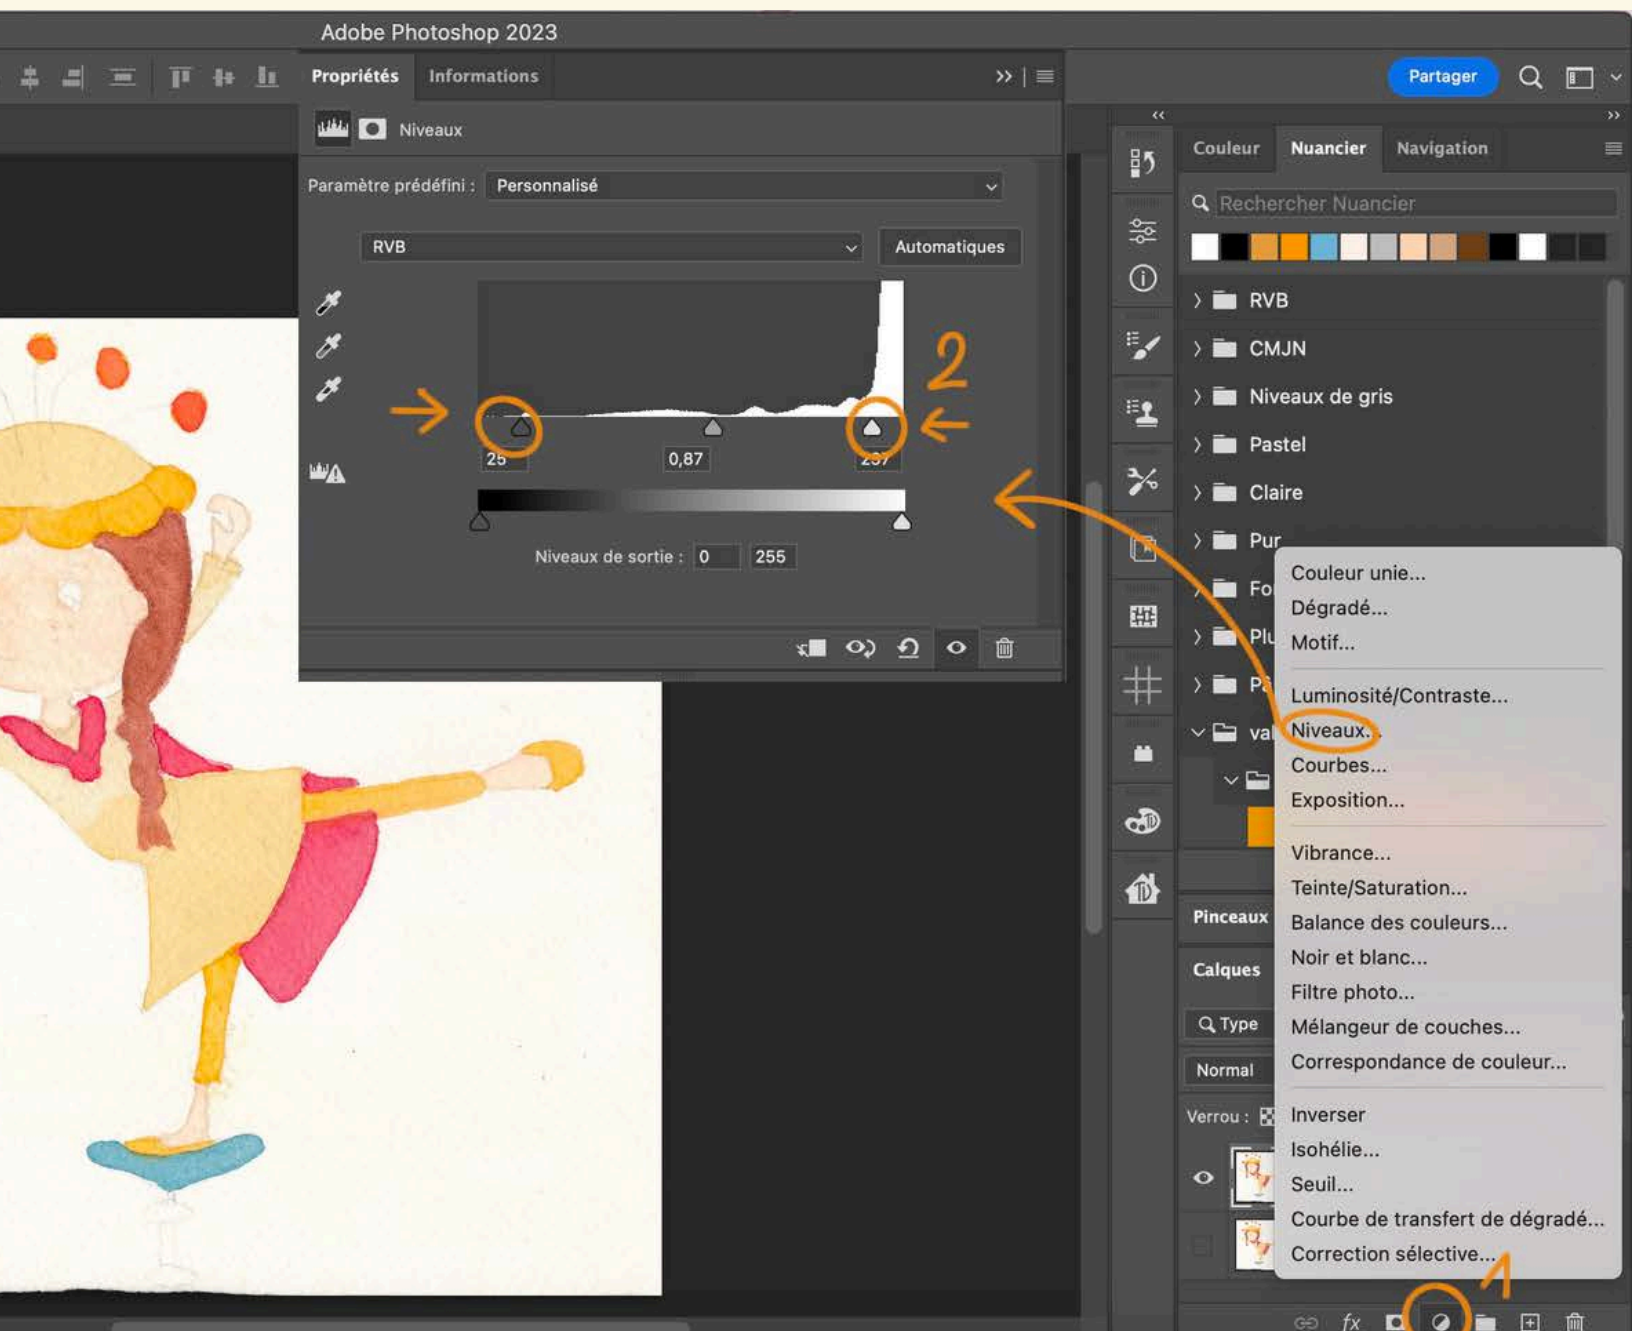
Adobe Photoshop 2023

Propriétés Informations

Niveaux

Paramètre prédéfini : Personnalisé

RVB

Automatiques

2

25 0,87 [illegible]

Niveaux de sortie : 0 255

Partager

Couleur Nuancier Navigation

Rechercher Nuancier

RVB

CMJN

Niveaux de gris

Pastel

Claire

Pur

Fo

Plu

Pa

val

Couleur unie...
Dégradé...
Motif...

Luminosité/Contraste...
Niveaux...
Courbes...
Exposition...

Vibrance...
Teinte/Saturation...
Balance des couleurs...
Noir et blanc...
Filtre photo...
Mélangeur de couches...
Correspondance de couleur...

Inverser
Isohélie...
Seuil...
Courbe de transfert de dégradé...
Correction sélective...

Pinceaux

Calques

Type

Normal

Verrou :

1